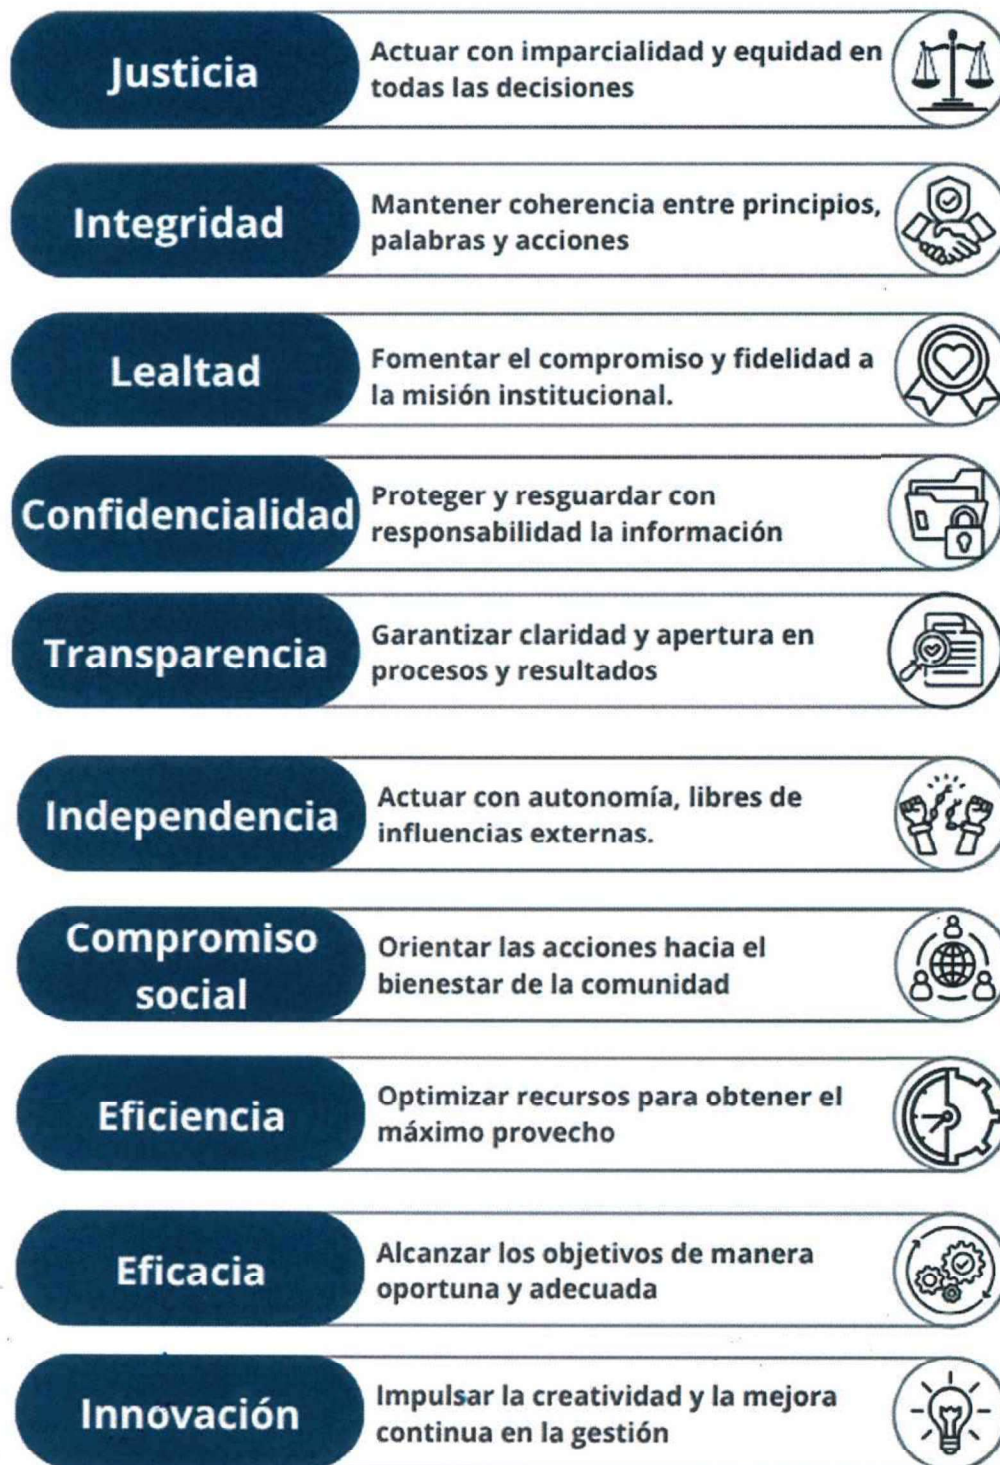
Justicia

Actuar con imparcialidad y equidad en todas las decisiones

Integridad

Mantener coherencia entre principios, palabras y acciones

Lealtad

Fomentar el compromiso y fidelidad a la misión institucional.

Confidencialidad

Proteger y resguardar con responsabilidad la información

Transparencia

Garantizar claridad y apertura en procesos y resultados

Independencia

Actuar con autonomía, libres de influencias externas.

Compromiso social

Orientar las acciones hacia el bienestar de la comunidad

Eficiencia

Optimizar recursos para obtener el máximo provecho

Eficacia

Alcanzar los objetivos de manera oportuna y adecuada

Innovación

Impulsar la creatividad y la mejora continua en la gestión